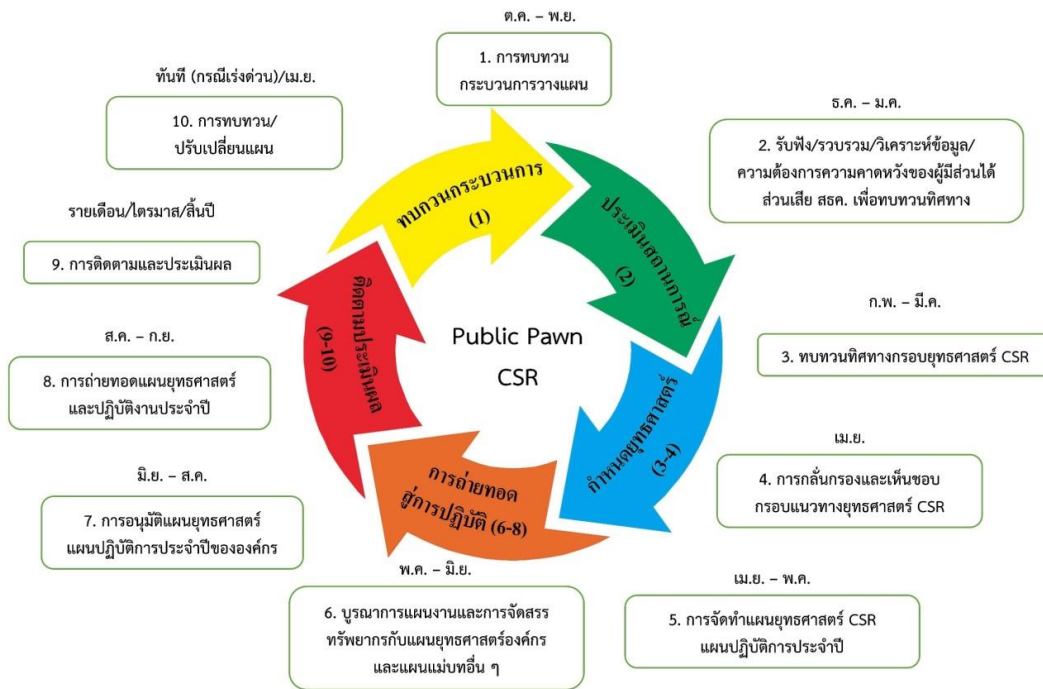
ต.ค. – พ.ย.

1. การทบทวน กระบวนการวางแผน

ธ.ค. – ม.ค.

2. รับฟัง/รวบรวม/วิเคราะห์ข้อมูล/ ความต้องการความคาดหวังของผู้มีส่วนได้ส่วนเสีย สธค. เพื่อทบทวนทิศทาง

ก.พ. – มี.ค.

3. ทบทวนทิศทางกรอบยุทธศาสตร์ CSR

เม.ย.

4. การกลั่นกรองและเห็นชอบ กรอบแนวทางยุทธศาสตร์ CSR

เม.ย. – พ.ค.

5. การจัดทำแผนยุทธศาสตร์ CSR แผนปฏิบัติการประจำปี

พ.ค. – มิ.ย.

6. บูรณาการแผนงานและการจัดสรรทรัพยากรกับแผนยุทธศาสตร์องค์กร และแผนแม่บทอื่น ๆ

มิ.ย. – ส.ค.

7. การอนุมัติแผนยุทธศาสตร์ แผนปฏิบัติการประจำปีขององค์กร

ส.ค. – ก.ย.

8. การถ่ายทอดแผนยุทธศาสตร์ และปฏิบัติงานประจำปี

รายเดือน/ไตรมาส/สิ้นปี

9. การติดตามและประเมินผล

ทันที (กรณีเร่งด่วน)/เม.ย.

10. การทบทวน/ ปรับเปลี่ยนแผน

ทบทวนกระบวนการ (1)

ประเมินสถานการณ์ (2)

กำหนดยุทธศาสตร์ (3-4)

การถ่ายทอดสู่การปฏิบัติ (6-8)

ติดตามประเมินผล (9-10)

Public Pawn CSR